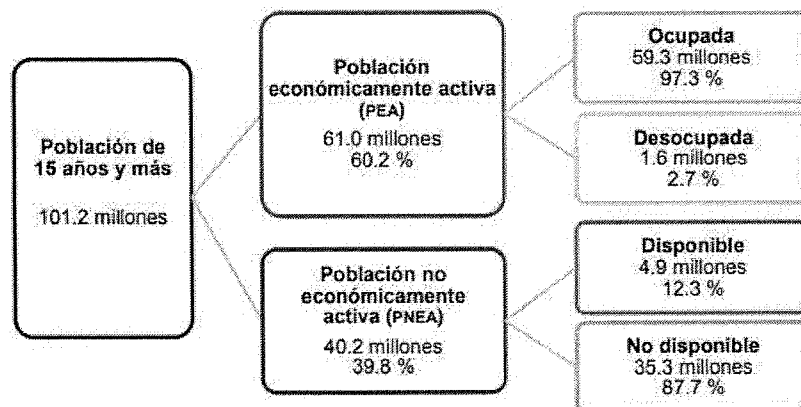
Población de 15 años y más

101.2 millones

Población económicamente activa (PEA)

61.0 millones
60.2 %

Ocupada
59.3 millones
97.3 %

Desocupada
1.6 millones
2.7 %

Población no económicamente activa (PNEA)

40.2 millones
39.8 %

Disponible
4.9 millones
12.3 %

No disponible
35.3 millones
87.7 %